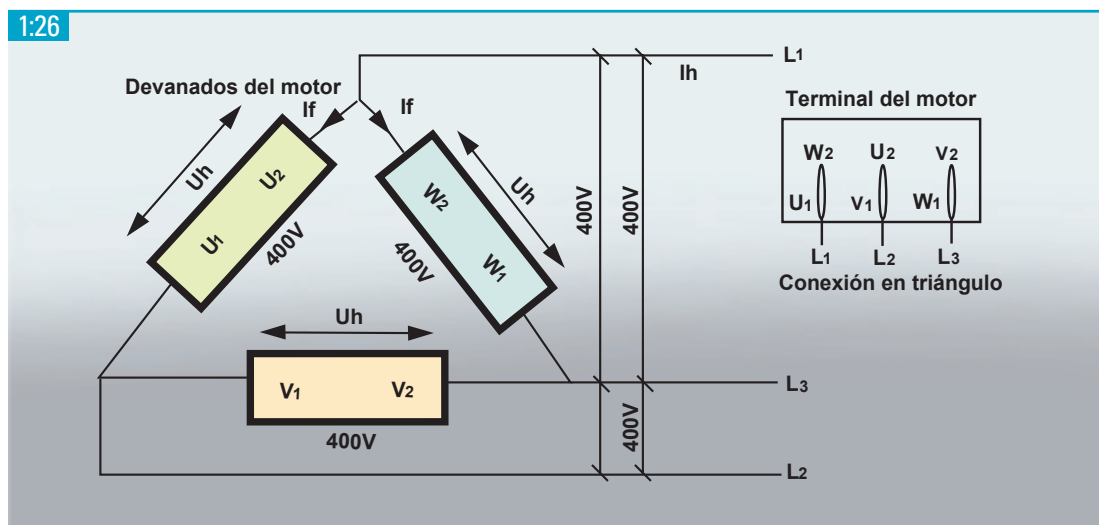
1:26

Devanados del motor

If

If

Uh

$U_2$

$U_1$

400V

$W_2$

Uh

$W_1$

400V

400V

400V

$L_1$

Ih

Terminal del motor

$W_2$ $U_2$ $V_2$

$U_1$ $V_1$ $W_1$

$L_1$ $L_2$ $L_3$

Conexión en triángulo

Uh

$V_1$ $V_2$

400V

$L_3$

400V

$L_2$